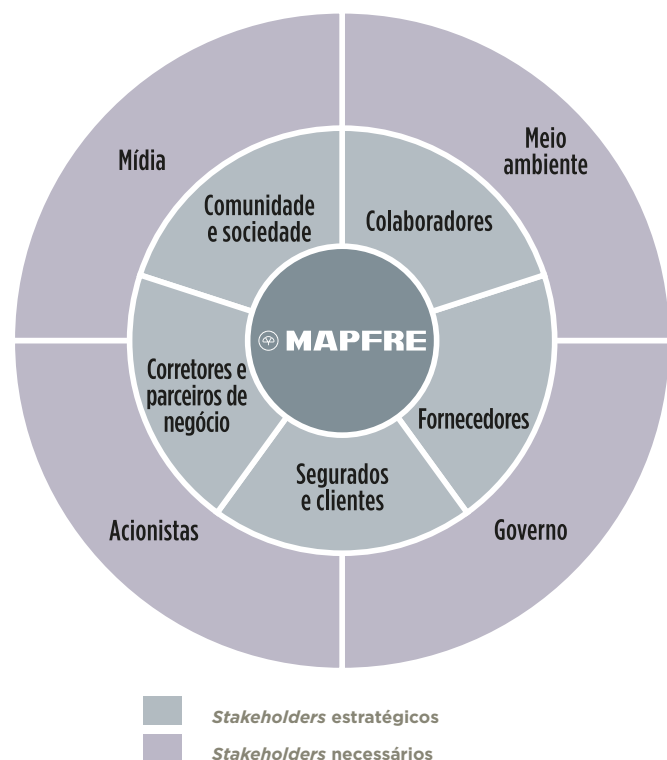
Mídia

Meio ambiente

Comunidade e sociedade

Colaboradores

MAPFRE

Corretores e parceiros de negócio

Fornecedores

Segurados e clientes

Acionistas

Governo

*Stakeholders* estratégicos

*Stakeholders* necessários